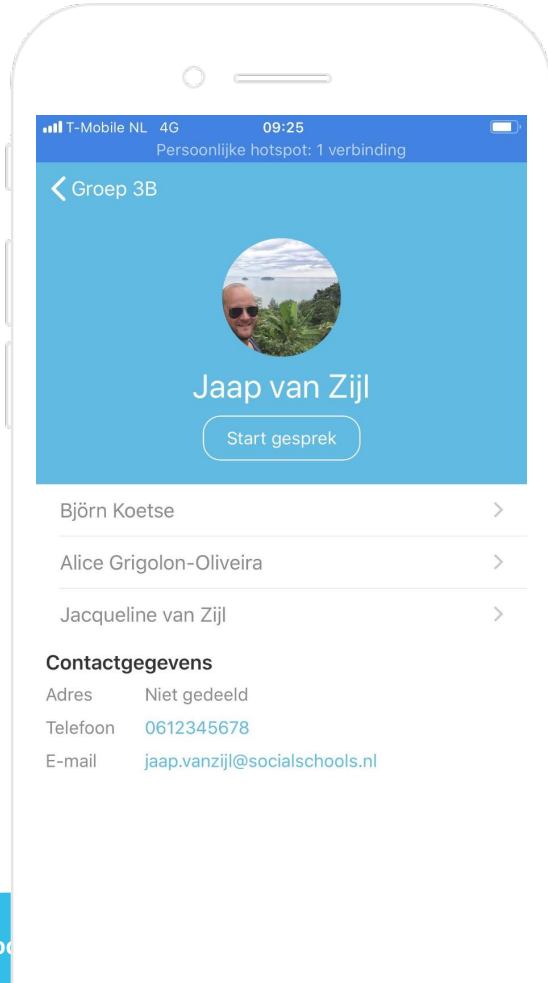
T-Mobile NL 4G 09:25
Persoonlijke hotspot: 1 verbinding

Groep 3B

Jaap van Zijl

Start gesprek

Björn Koetse

Alice Grigolon-Oliveira

Jacqueline van Zijl

Contactgegevens

| Adres | Niet gedeeld |
|---|---|
| Telefoon | 0612345678 |
| E-mail | jaap.vanzijl@socialschools.nl |

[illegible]